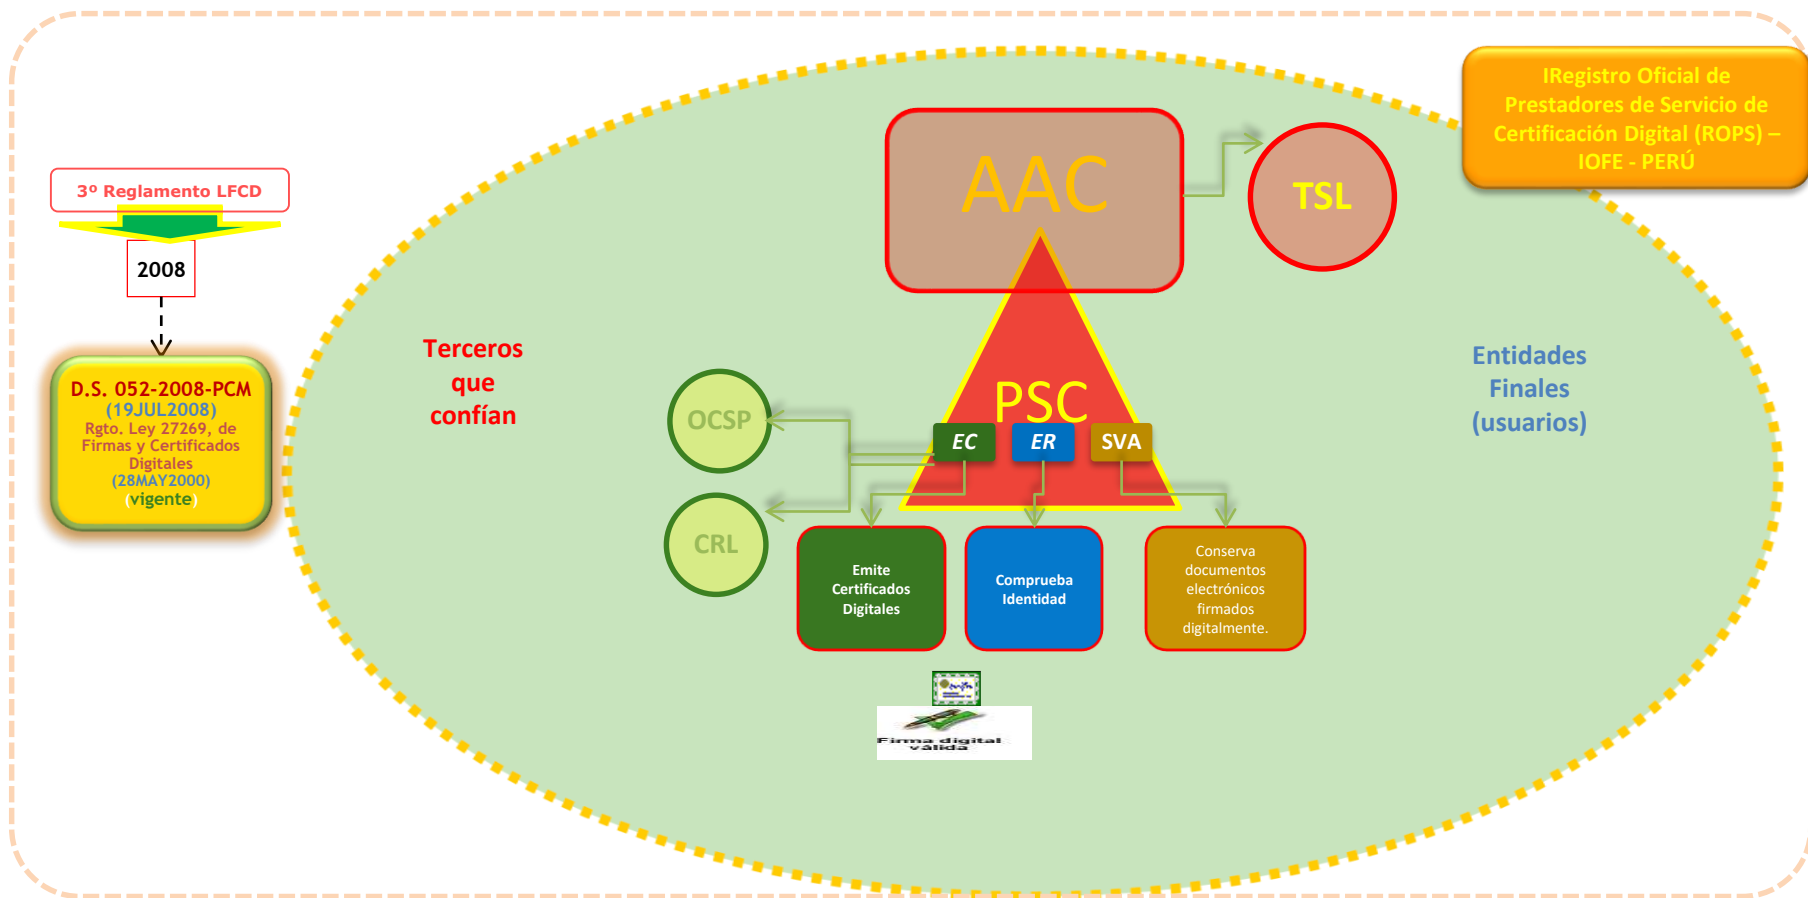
3º Reglamento LFCD

2008

D.S. 052-2008-PCM
(19JUL2008)
Rgto. Ley 27269, de Firmas y Certificados Digitales
(28MAY2000)
(vigente)

Terceros que confían

AAC

TSL

IRegistro Oficial de Prestadores de Servicio de Certificación Digital (ROPS) – IOFE - PERÚ

Entidades Finales (usuarios)

PSC

OCSP

CRL

EC

ER

SVA

Emite Certificados Digitales

Comprueba Identidad

Conserva documentos electrónicos firmados digitalmente.

Firma digital válida